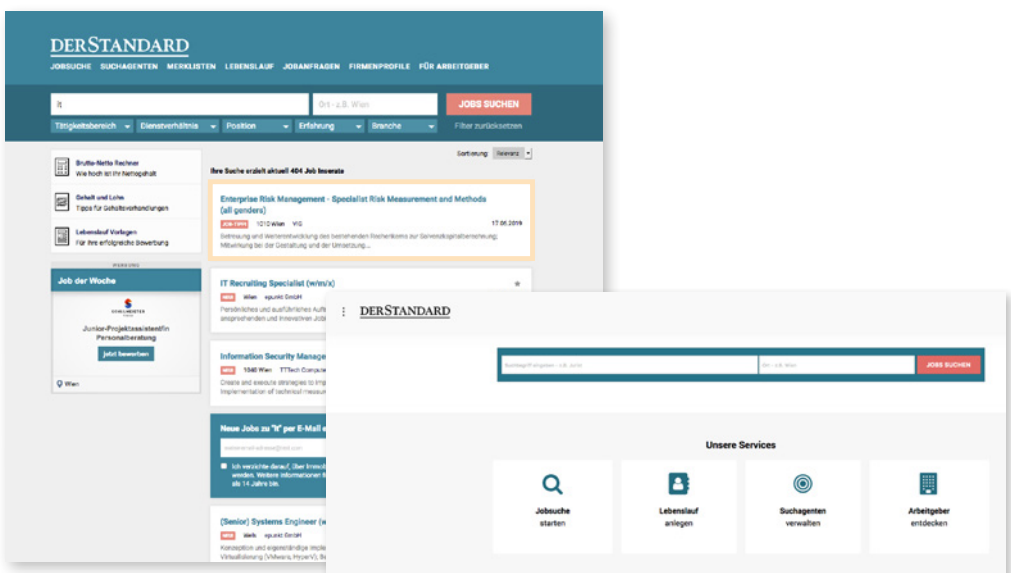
DERSTANDARD
JOBSUCHE SUCHAGENTEN MERKLISTEN LEBENSLAUF JOBANFRAGEN FIRMENPROFILE FÜR ARBEITGEBER

It
Ort - z.B. Wien
JOBS SUCHEN
Tätigkeitsbereich Dienstverhältnis Position Erfahrung Branche Filter zurücksetzen

Sortierung: Relevanz

Brutto-Netto Rechner
Wie hoch ist Ihr Nettogehalt

Gehalt und Lohn
Tipps für Gehaltsverhandlungen

Lebenslauf Vorlagen
Für Ihre erfolgreiche Bewerbung

Job der Woche
Junior-Projektassistent/in Personalberatung
Jetzt bewerben
Wien

Ihre Suche erzielt aktuell 404 Job Inserate

Enterprise Risk Management - Specialist Risk Measurement and Methods (all genders)
1010 Wien VIG 17.06.2019
Betreuung und Weiterentwicklung des bestehenden Risikenkoms zur Solvenzkapitalberechnung; Mitwirkung bei der Gestaltung und der Umsetzung...

IT Recruiting Specialist (w/m/x)
NEU Wien epunkt GmbH
Persönliches und ausführliches Aufl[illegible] ansprechenden und innovativen Job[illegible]

Information Security Manage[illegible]
NEU 1040 Wien TTTech Computer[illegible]
Create and execute strategies to im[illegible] Implementation of technical measur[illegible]

Neue Jobs zu "It" per E-Mail e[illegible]
Ich verzichte darauf, über Immob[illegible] werden. Weitere Informationen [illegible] als 14 Jahre bin.

(Senior) Systems Engineer (w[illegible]
NEU Wels epunkt GmbH
Konzeption und eigenständige Imple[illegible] Virtualisierung (VMware, HyperV), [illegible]

DERSTANDARD
Suchbegriff/Kategorien - z.B. Jurist
Ort - z.B. Wien
JOBS SUCHEN

Unsere Services
Jobsuche starten
Lebenslauf anlegen
Suchagenten verwalten
Arbeitgeber entdecken